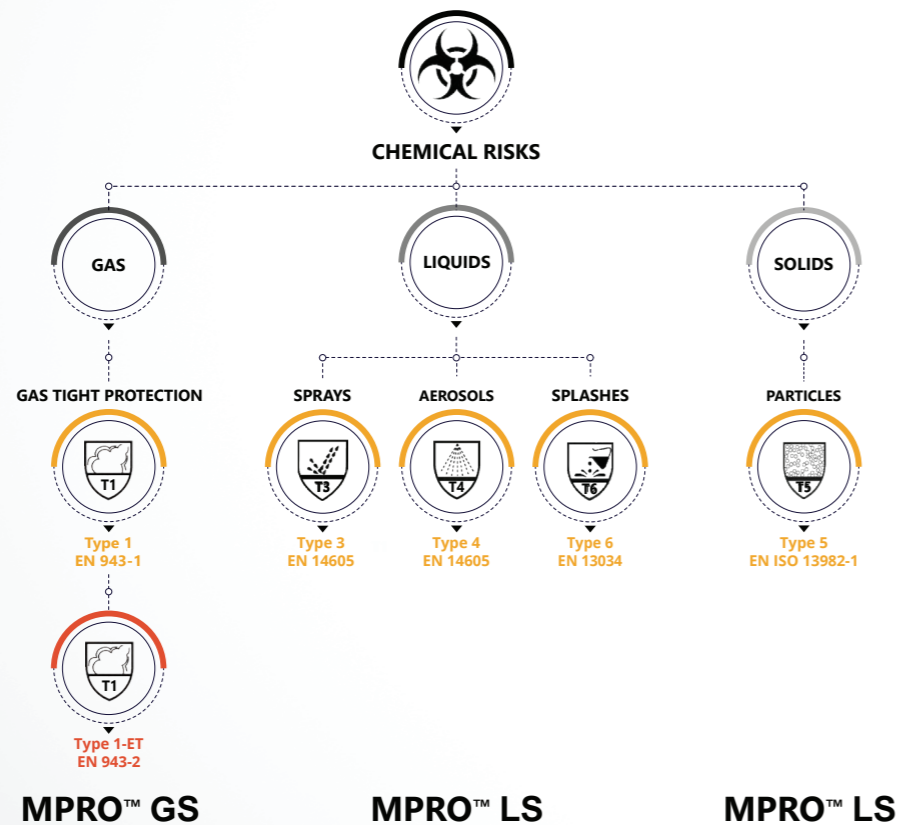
CHEMICAL RISKS

GAS

LIQUIDS

SOLIDS

GAS TIGHT PROTECTION

T1

Type 1
EN 943-1

T1

Type 1-ET
EN 943-2

SPRAYS

T3

Type 3
EN 14605

AEROSOLS

T4

Type 4
EN 14605

SPLASHES

T6

Type 6
EN 13034

PARTICLES

T5

Type 5
EN ISO 13982-1

MPRO™ GS

MPRO™ LS

MPRO™ LS